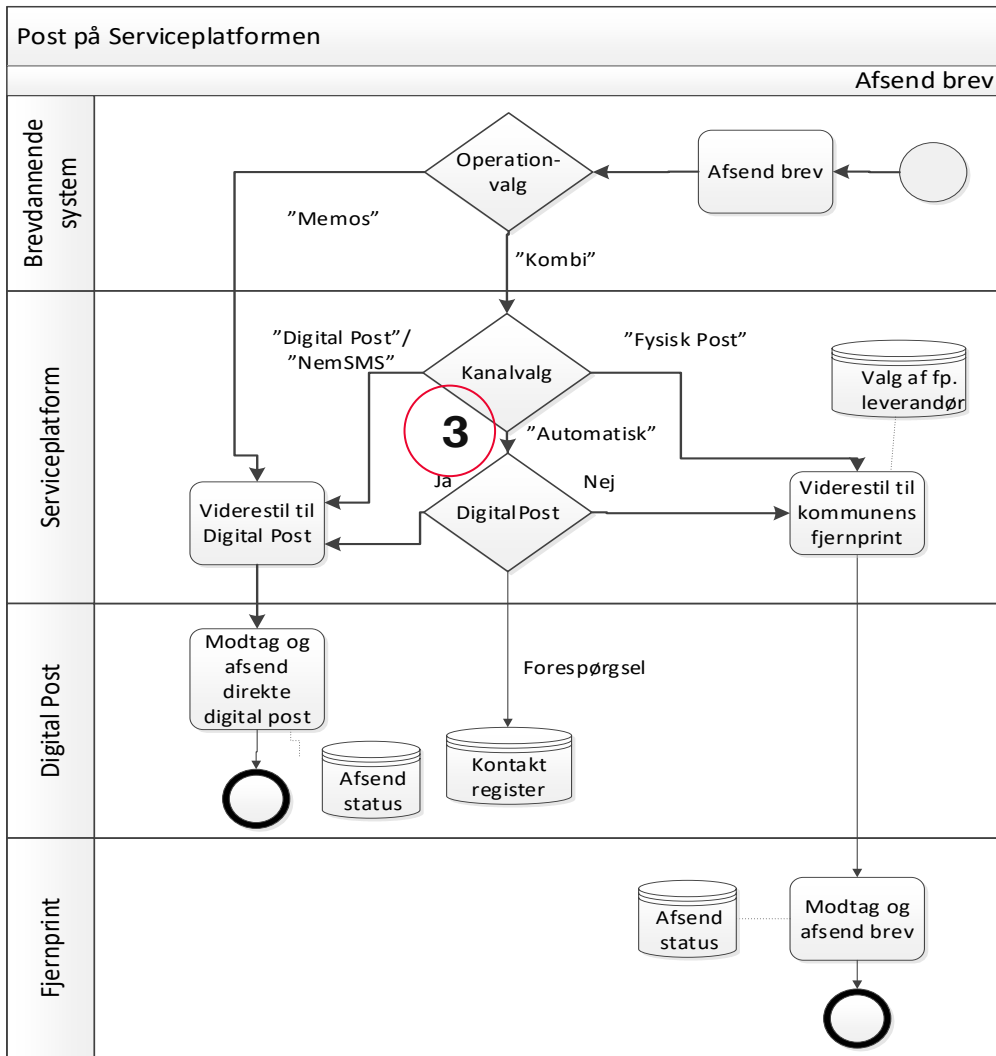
Post på Serviceplatformen

Afsend brev

Brevdannende system

Afsend brev

Operation-valg

"Memos"

"Kombi"

Serviceplatform

"Digital Post"/ "NemSMS"

Kanalvalg

"Fysisk Post"

Valg af fp. leverandør

3

"Automatisk"

Ja

Nej

Viderestil til Digital Post

DigitalPost

Viderestil til kommunens fjernprint

Digital Post

Modtag og afsend direkte digital post

Forespørgsel

Afsend status

Kontakt register

Fjernprint

Afsend status

Modtag og afsend brev